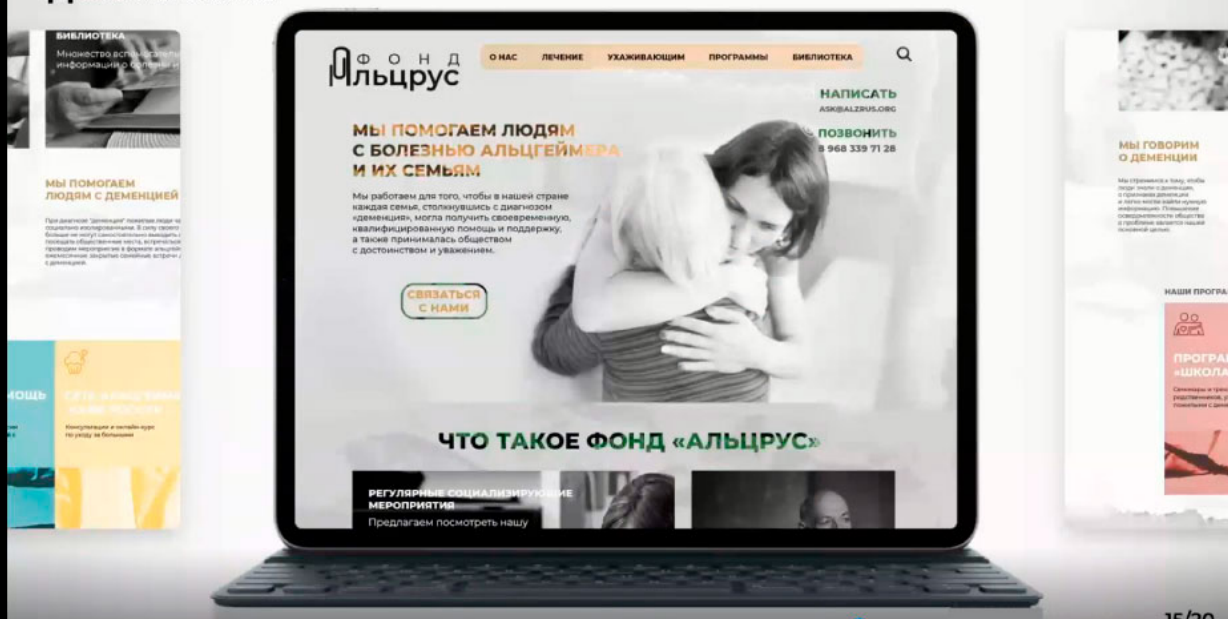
БИБЛИОТЕКА

Множество вспомогательной информации о болезни и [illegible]

МЫ ПОМОГАЕМ ЛЮДЯМ С ДЕМЕНЦИЕЙ

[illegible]

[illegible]ОМОЩЬ

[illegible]

Консультации и онлайн-курс по уходу за больными

ФОНД АЛЬЦРУС

О НАС ЛЕЧЕНИЕ УХАЖИВАЮЩИМ ПРОГРАММЫ БИБЛИОТЕКА

НАПИСАТЬ
ASK@ALZRUS.ORG

ПОЗВОНИТЬ
8 968 339 71 28

МЫ ПОМОГАЕМ ЛЮДЯМ С БОЛЕЗНЬЮ АЛЬЦГЕЙМЕРА И ИХ СЕМЬЯМ

Мы работаем для того, чтобы в нашей стране каждая семья, столкнувшись с диагнозом «деменция», могла получить своевременную, квалифицированную помощь и поддержку, а также принималась обществом с достоинством и уважением.

СВЯЗАТЬСЯ С НАМИ

ЧТО ТАКОЕ ФОНД «АЛЬЦРУС»

РЕГУЛЯРНЫЕ СОЦИАЛИЗИРУЮЩИЕ МЕРОПРИЯТИЯ
Предлагаем посмотреть нашу

МЫ ГОВОРИМ О ДЕМЕНЦИИ

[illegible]

НАШИ ПРОГРА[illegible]

ПРОГРА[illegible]
«ШКОЛА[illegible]

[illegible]

15/20